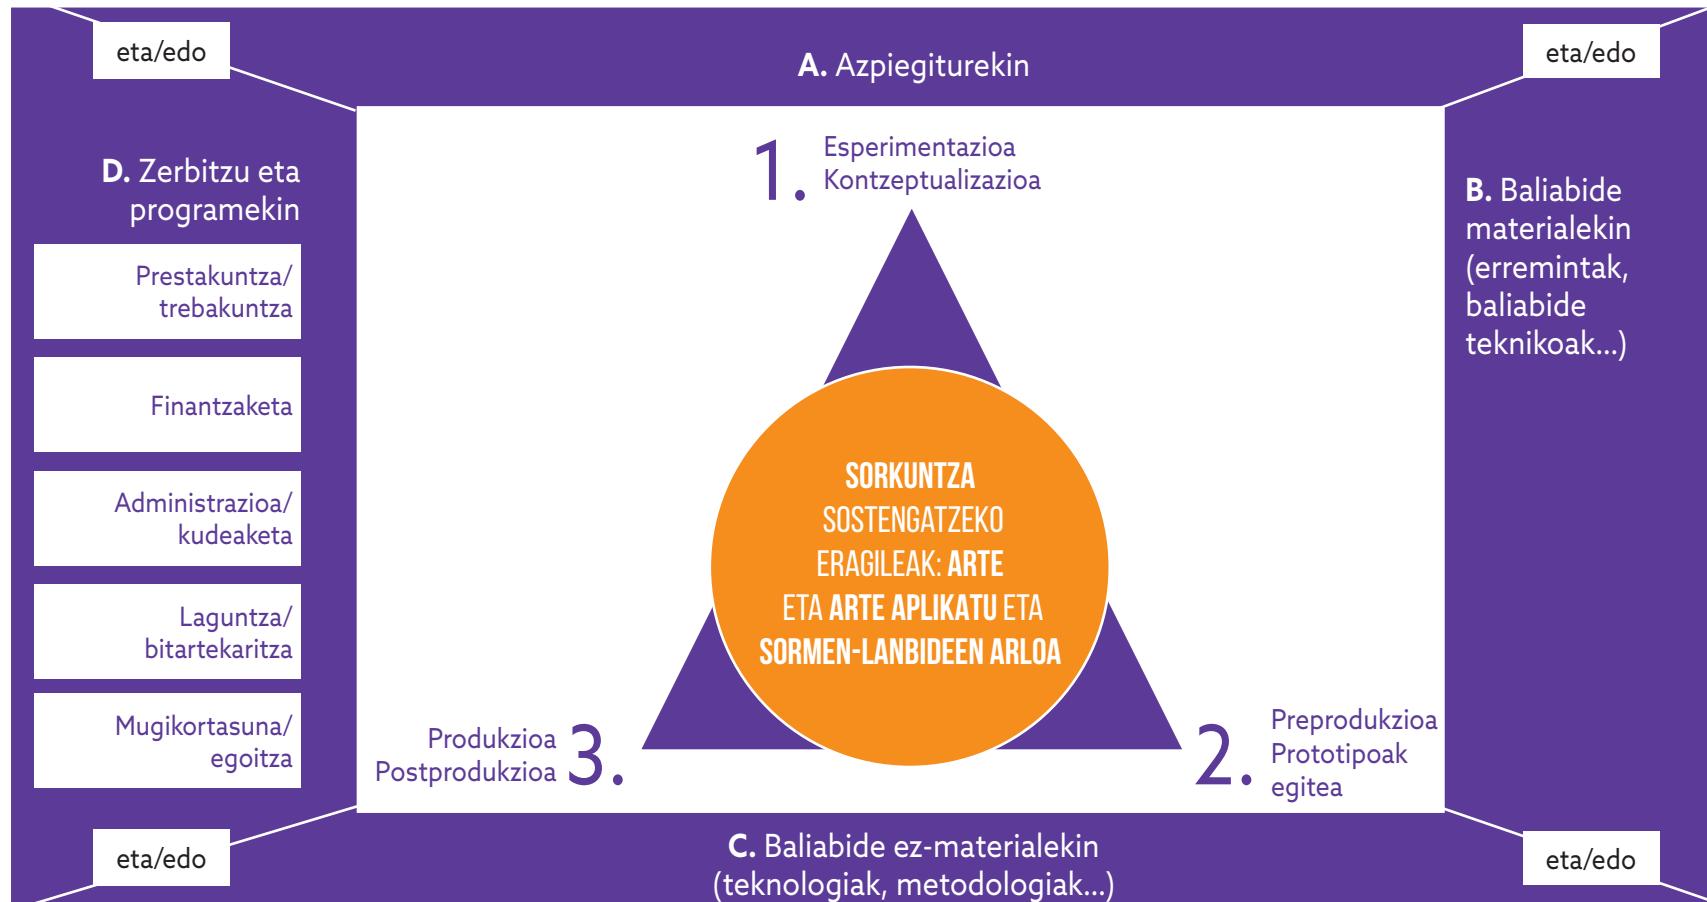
eta/edo

A. Azpiegiturekin

eta/edo

D. Zerbitzu eta programekin

Prestakuntza/ trebakuntza

Finantzaketa

Administrazioa/ kudeaketa

Laguntza/ bitartekaritza

Mugikortasuna/ egoitza

1. Esperimentazioa Kontzeptualizazioa

SORKUNTZA SOSTENGATZEKO ERAGILEAK: ARTE ETA ARTE APLIKATU ETA SORMEN-LANBIDEEN ARLOA

Produkzioa Postprodukzioa 3.

2. Preprodukzioa Prototipoak egitea

B. Baliabide materialekin (erremintak, baliabide teknikoak...)

eta/edo

C. Baliabide ez-materialekin (teknologiak, metodologiak...)

eta/edo